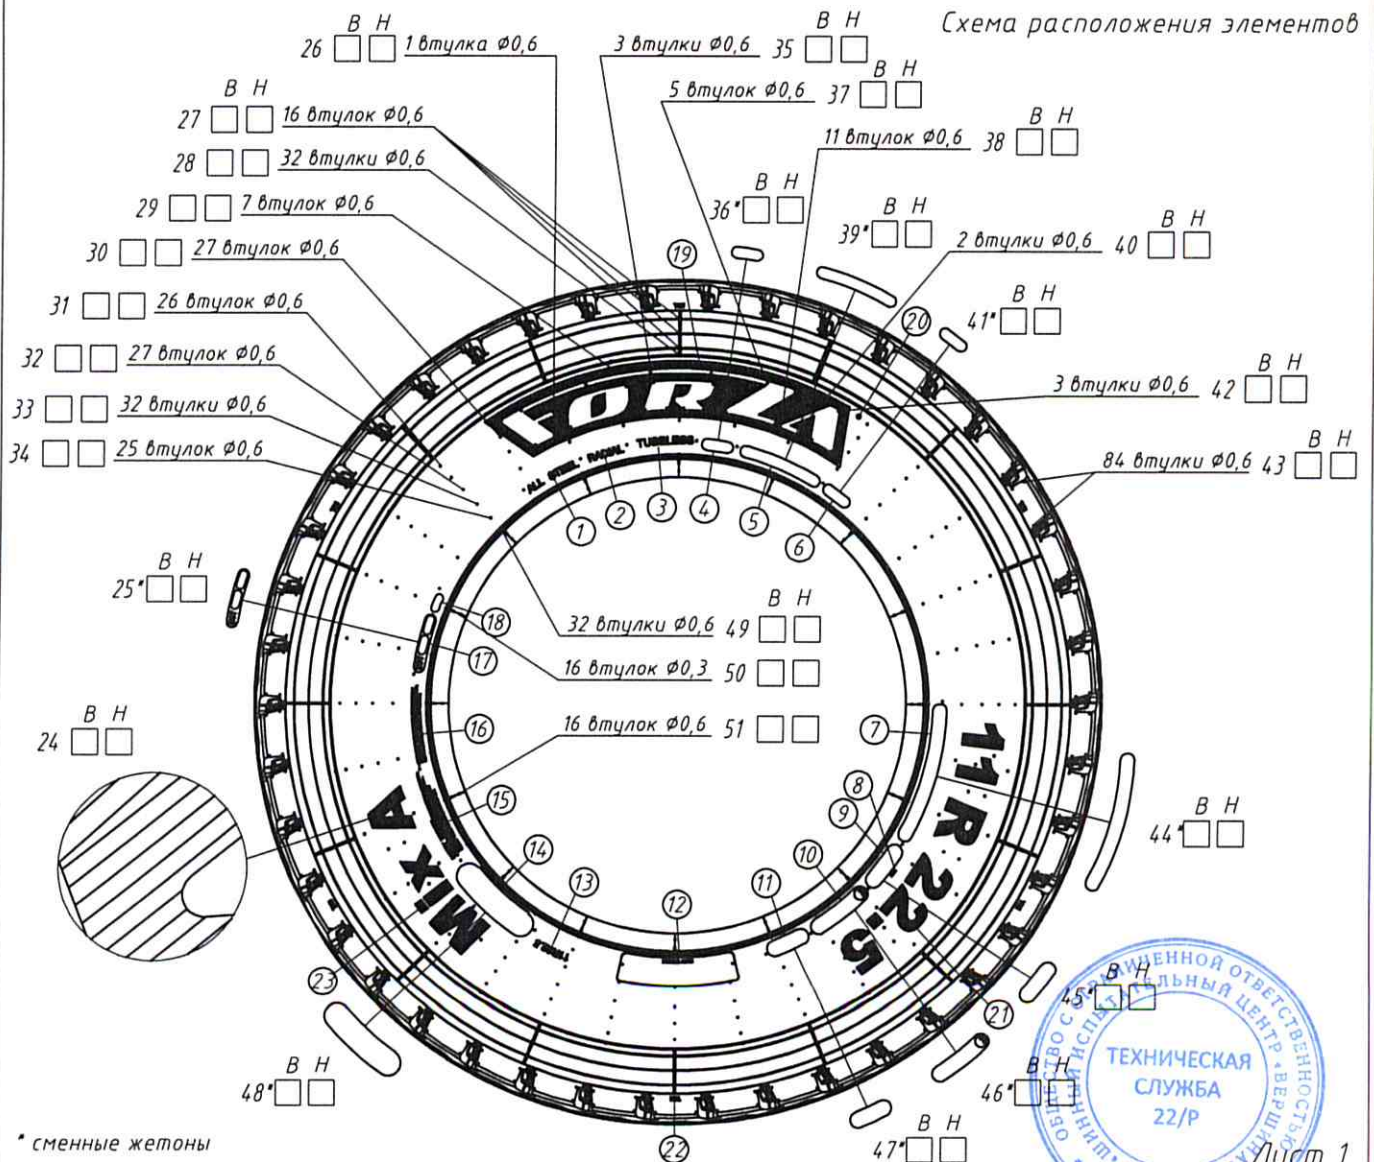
Схема расположения элементов

26 В Н 1 втулка Ø0,6
3 втулки Ø0,6 35 В Н
5 втулок Ø0,6 37 В Н
27 В Н 16 втулок Ø0,6
28 32 втулки Ø0,6
11 втулок Ø0,6 38 В Н
29 7 втулок Ø0,6
36* В Н
39* В Н
30 27 втулок Ø0,6
2 втулки Ø0,6 40 В Н
31 26 втулок Ø0,6
41* В Н
32 27 втулок Ø0,6
3 втулки Ø0,6 42 В Н
33 32 втулки Ø0,6
34 25 втулок Ø0,6
84 втулки Ø0,6 43 В Н
25* В Н
32 втулки Ø0,6 49 В Н
16 втулок Ø0,3 50
16 втулок Ø0,6 51
24 В Н
44* В Н
45* В Н
46* В Н
47* В Н
48* В Н

FORZA
ALL STEEL RADIAL TUBELESS
11 R 22.5
MIX A

1 2 3 4 5 6 7 8 9 10 11 12 13 14 15 16 17 18 19 20 21 22 23

* сменные жетоны

ОБЩЕСТВО С ОГРАНИЧЕННОЙ ОТВЕТСТВЕННОСТЬЮ «ШИННЫЙ ИСПЫТАТЕЛЬНЫЙ ЦЕНТР «ВЕРШИНА»
ТЕХНИЧЕСКАЯ СЛУЖБА 22/Р

Лист 1